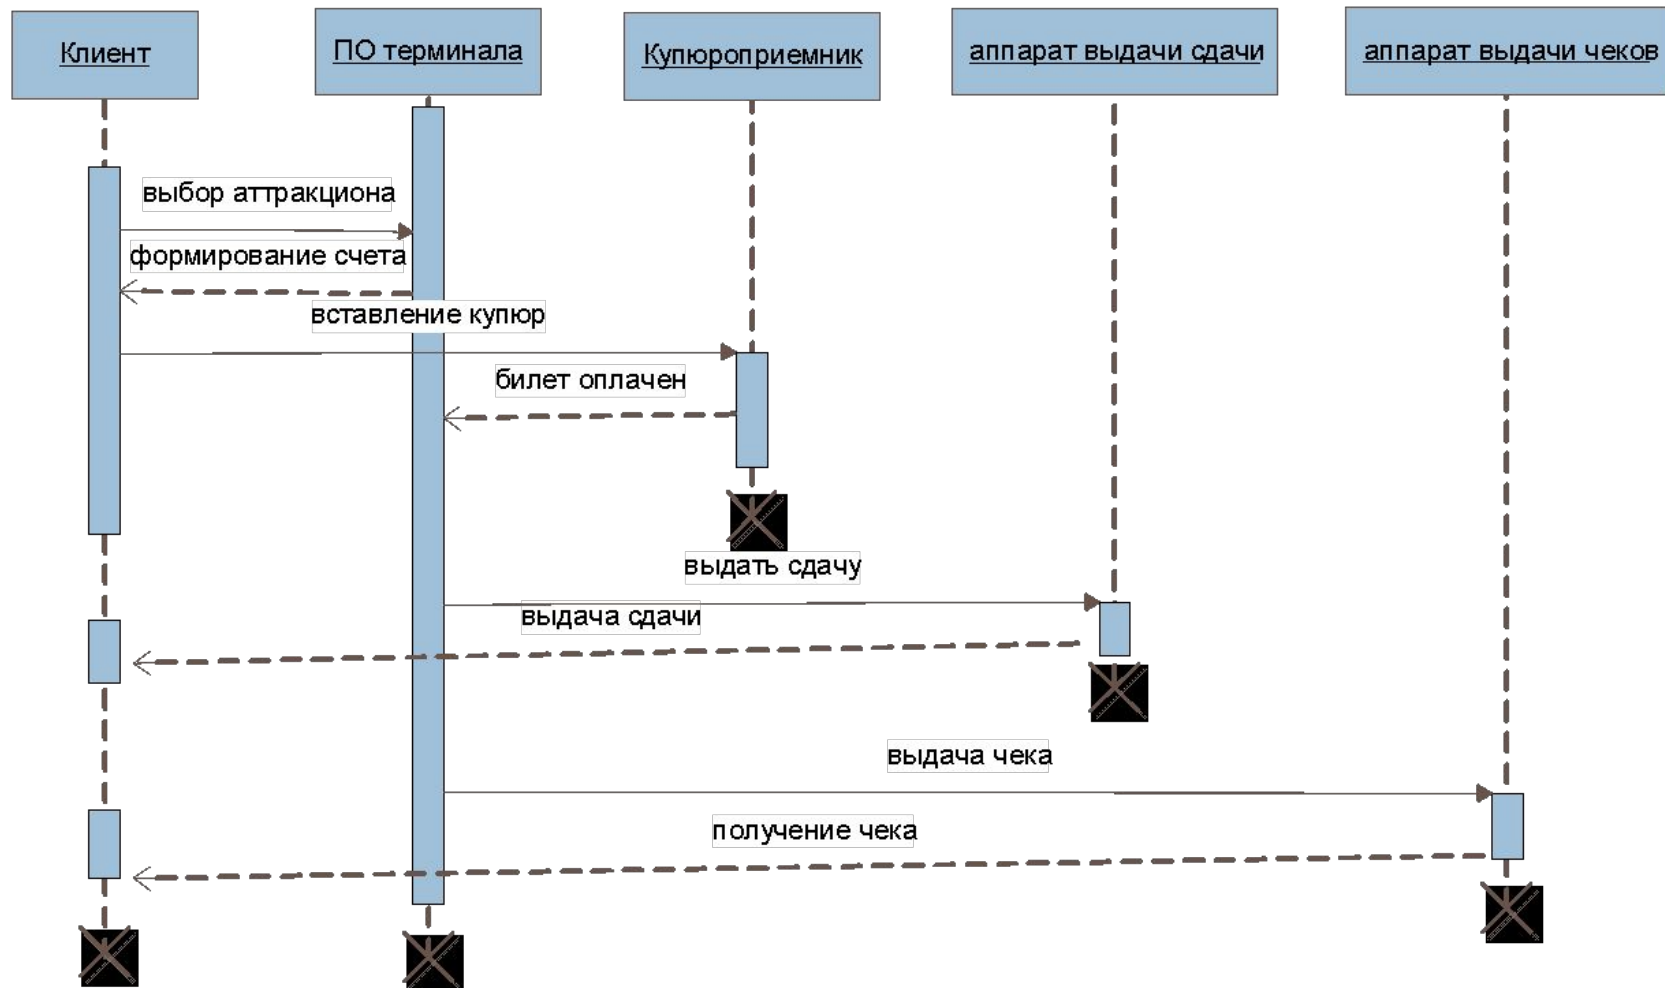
Клиент

ПО терминала

Купюроприемник

аппарат выдачи сдачи

аппарат выдачи чеков

выбор аттракциона

формирование счета

вставление купюр

билет оплачен

выдать сдачу

выдача сдачи

выдача чека

получение чека